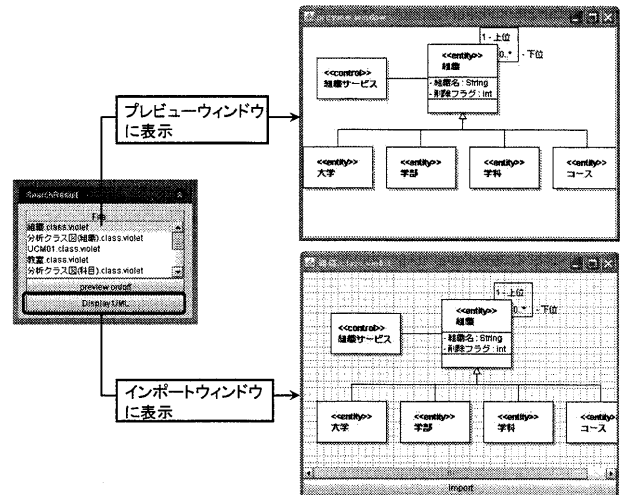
SearchResult

File

組織.class.violet
分析クラス図(組織).class.violet
UCM01.class.violet
教室.class.violet
分析クラス図(科目).class.violet

preview on/off

DisplayUML

プレビューウィンドウに表示

インポートウィンドウに表示

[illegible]

1 - 上位

0..* - 下位

<<control>>
組織サービス

<<entity>>
組織

- 組織名 : String
- 削除フラグ : int

<<entity>>
大学

<<entity>>
学部

<<entity>>
学科

<<entity>>
コース

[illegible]

1 - 上位

0..* - 下位

<<control>>
組織サービス

<<entity>>
組織

- 組織名 : String
- 削除フラグ : int

<<entity>>
大学

<<entity>>
学部

<<entity>>
学科

<<entity>>
コース

Import